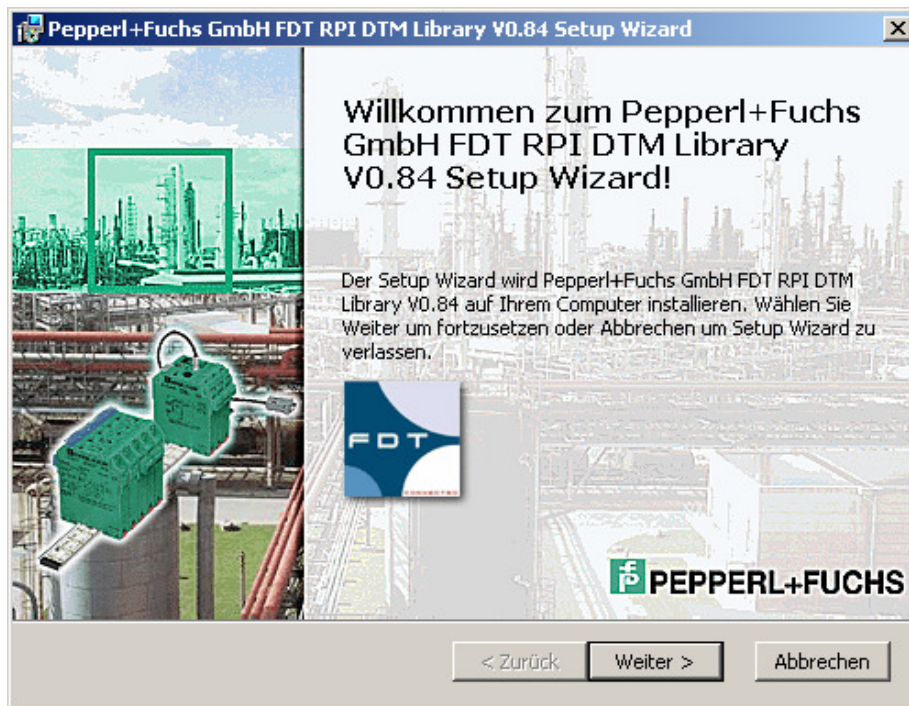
Pepperl+Fuchs GmbH FDT RPI DTM Library V0.84 Setup Wizard

Willkommen zum Pepperl+Fuchs GmbH FDT RPI DTM Library V0.84 Setup Wizard!

Der Setup Wizard wird Pepperl+Fuchs GmbH FDT RPI DTM Library V0.84 auf Ihrem Computer installieren. Wählen Sie Weiter um fortzusetzen oder Abbrechen um Setup Wizard zu verlassen.

FDT

PEPPERL+FUCHS

< Zurück
Weiter >
Abbrechen